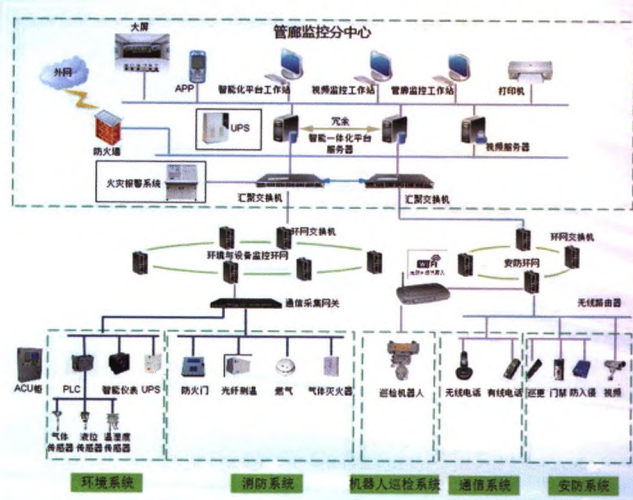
管廊监控分中心

大屏

外网

APP

智能化平台工作站

视频监控工作站

管廊监控工作站

打印机

防火墙

UPS

冗余

智能一体化平台服务器

视频服务器

火灾报警系统

汇聚交换机

汇聚交换机

环网交换机

环境与设备监控环网

环网交换机

安防环网

通信采集网关

无线路由器

ACU柜

PLC

智能仪表

UPS

气体传感器

液位传感器

温湿度传感器

防火门

光纤测温

燃气

气体灭火器

巡检机器人

无线电话

有线电话

巡更

门禁

防入侵

视频

环境系统

消防系统

机器人巡检系统

通信系统

安防系统